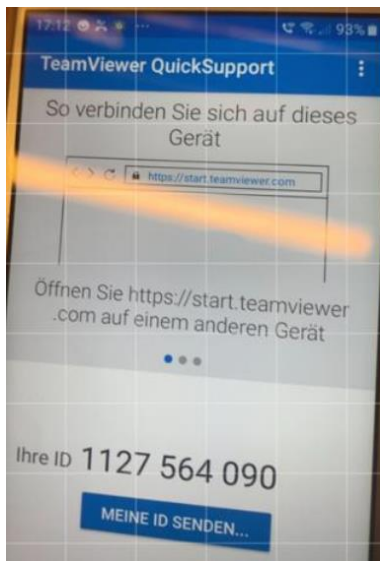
17:12 93%

TeamViewer QuickSupport

So verbinden Sie sich auf dieses Gerät

https://start.teamviewer.com

Öffnen Sie https://start.teamviewer.com auf einem anderen Gerät

Ihre ID 1127 564 090

MEINE ID SENDEN...